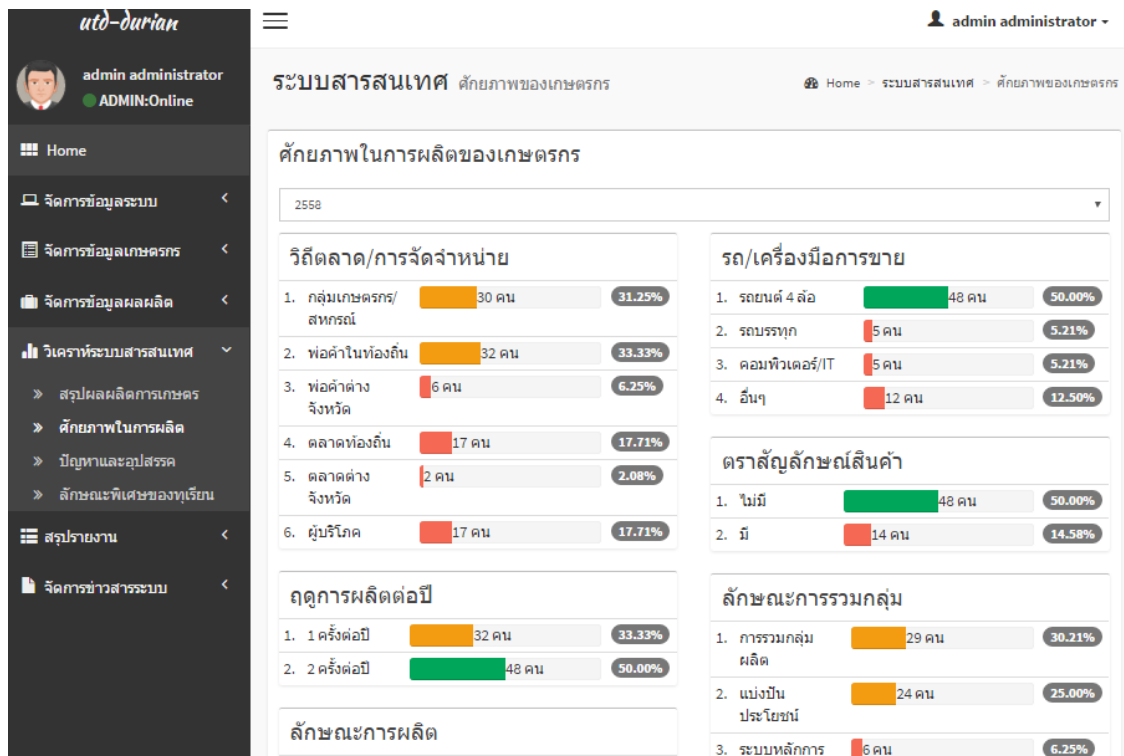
utd-durian

admin administrator
ADMIN:Online

Home
จัดการข้อมูลระบบ
จัดการข้อมูลเกษตรกร
จัดการข้อมูลผลผลิต
วิเคราะห์ระบบสารสนเทศ
» สรุปผลผลิตการเกษตร
» ศักยภาพในการผลิต
» ปัญหาและอุปสรรค
» ลักษณะพิเศษของทุเรียน
สรุปรายงาน
จัดการข่าวสารระบบ

admin administrator

ระบบสารสนเทศ ศักยภาพของเกษตรกร
Home > ระบบสารสนเทศ > ศักยภาพของเกษตรกร

ศักยภาพในการผลิตของเกษตรกร

2558

วิถีตลาด/การจัดจำหน่าย

| | | |
|---|---|---|
| 1. กลุ่มเกษตรกร/สหกรณ์ | 30 คน | 31.25% |
| 2. พ่อค้าในท้องถิ่น | 32 คน | 33.33% |
| 3. พ่อค้าต่างจังหวัด | 6 คน | 6.25% |
| 4. ตลาดท้องถิ่น | 17 คน | 17.71% |
| 5. ตลาดต่างจังหวัด | 2 คน | 2.08% |
| 6. ผู้บริโภค | 17 คน | 17.71% |

รถ/เครื่องมือการขาย

| | | |
|---|---|---|
| 1. รถยนต์ 4 ล้อ | 48 คน | 50.00% |
| 2. รถบรรทุก | 5 คน | 5.21% |
| 3. คอมพิวเตอร์/IT | 5 คน | 5.21% |
| 4. อื่นๆ | 12 คน | 12.50% |

ตราสัญลักษณ์สินค้า

| | | |
|---|---|---|
| 1. ไม่มี | 48 คน | 50.00% |
| 2. มี | 14 คน | 14.58% |

ฤดูการผลิตต่อปี

| | | |
|---|---|---|
| 1. 1 ครั้งต่อปี | 32 คน | 33.33% |
| 2. 2 ครั้งต่อปี | 48 คน | 50.00% |

ลักษณะการรวมกลุ่ม

| | | |
|---|---|---|
| 1. การรวมกลุ่มผลิต | 29 คน | 30.21% |
| 2. แบ่งปันประโยชน์ | 24 คน | 25.00% |
| 3. ระบบหลักการ | 6 คน | 6.25% |

ลักษณะการผลิต